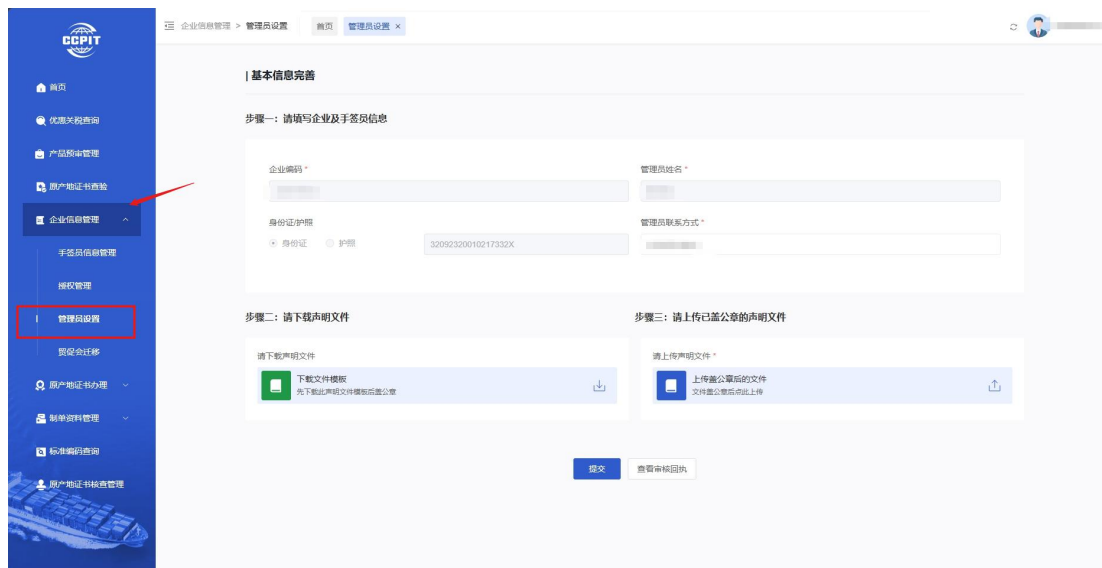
CCPIT

首页
优惠关税查询
产品预审管理
原产地证书查验
企业信息管理
手签员信息管理
授权管理
管理员设置
贸促会迁移
原产地证书办理
制单资料管理
标准编码查询
原产地证书核查管理

企业信息管理 > 管理员设置
首页 管理员设置 ×

| 基本信息完善

步骤一：请填写企业及手签员信息

企业编码 *
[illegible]
管理员姓名 *
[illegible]
身份证/护照
身份证 护照
32092320010217332X
管理员联系方式 *
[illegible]

步骤二：请下载声明文件
请下载声明文件
下载文件模板
先下载此声明文件模板后盖公章

步骤三：请上传已盖公章的声明文件
请上传声明文件 *
上传盖公章后的文件
文件盖公章后点此上传

提交
查看审核回执